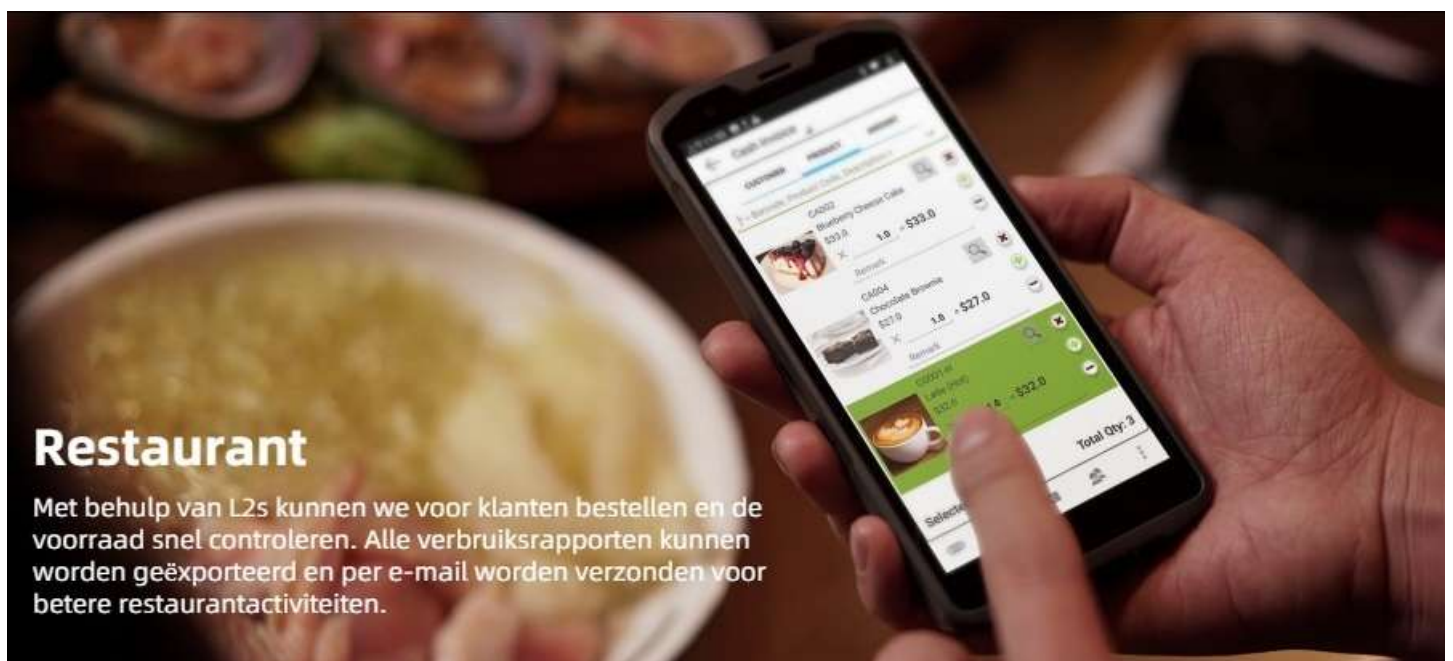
Cash Invoice

CUSTOMER PRODUCT

CA002
Blueberry Cheese Cake
$33.0
1.0 = $33.0
Remark

CA004
Chocolate Brownie
$27.0
1.0 = $27.0
Remark

Latte (Hot)
$32.0
= $32.0

Total Qty: 3

Select

Restaurant

Met behulp van L2s kunnen we voor klanten bestellen en de voorraad snel controleren. Alle verbruiksrapporten kunnen worden geëxporteerd en per e-mail worden verzonden voor betere restaurantactiviteiten.